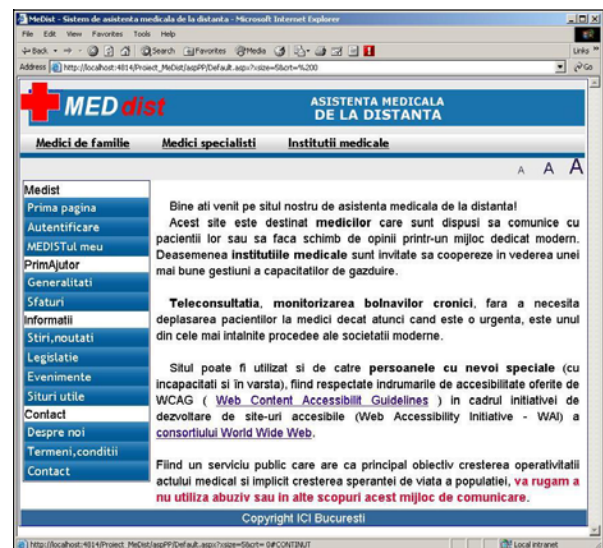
MedDist - Sistem de asistenta medicala de la distanta - Microsoft Internet Explorer

File Edit View Favorites Tools Help

Back Search Favorites Media

Links

Address http://localhost:4814/Proiect_MeDist/aspPP/Default.aspx?size=5&crt=%200

Go

MED dist

ASISTENTA MEDICALA DE LA DISTANTA

Medici de familie Medici specialisti Institutii medicale

A A A

Medist
Prima pagina
Autentificare
MEDISTul meu
PrimAjutor
Generalitati
Sfaturi
Informatii
Stiri,noutati
Legislatie
Evenimente
Situri utile
Contact
Despre noi
Termeni,conditii
Contact

Bine ati venit pe situl nostru de asistenta medicala de la distanta! Acest site este destinat medicilor care sunt dispusi sa comunice cu pacientii lor sau sa faca schimb de opinii printr-un mijloc dedicat modern. Deasemenea institutiile medicale sunt invitate sa coopereze in vederea unei mai bune gestiuni a capacitatilor de gazduire.

Teleconsultatia, monitorizarea bolnavilor cronici, fara a necesita deplasarea pacientilor la medici decat atunci cand este o urgenta, este unul din cele mai intalnite procedee ale societatii moderne.

Situl poate fi utilizat si de catre persoanele cu nevoi speciale (cu incapacitati si in varsta), fiind respectate indrumarile de accesibilitate oferite de WCAG ( Web Content Accessibilit Guidelines ) in cadrul initiativei de dezvoltare de site-uri accesibile (Web Accessibility Initiative - WAI) a consortiului World Wide Web.

Fiind un serviciu public care are ca principal obiectiv cresterea operativitatii actului medical si implicit cresterea sperantei de viata a populatiei, va rugam a nu utiliza abuziv sau in alte scopuri acest mijloc de comunicare.

Copyright ICI Bucuresti

http://localhost:4814/Proiect_MeDist/aspPP/Default.aspx?size=5&crt=0#CONTINUT

Local intranet